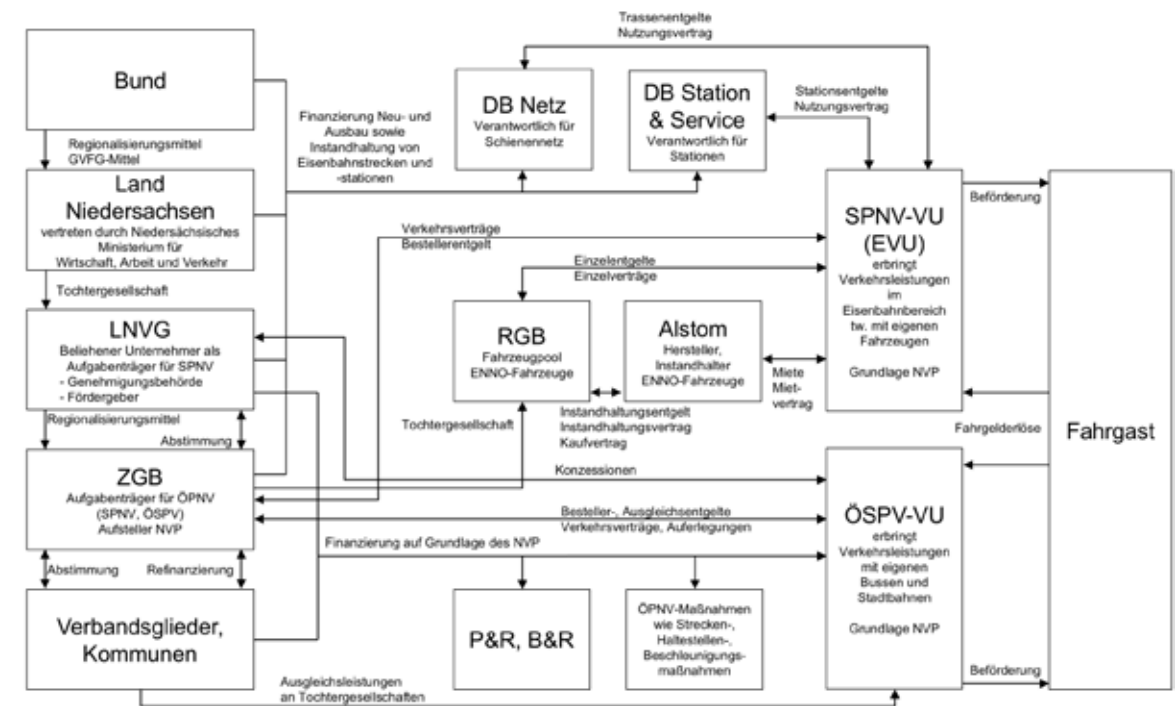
Trassenentgelte
Nutzungsvertrag

Bund

Regionalisierungsmittel
GVFG-Mittel

Finanzierung Neu- und Ausbau sowie Instandhaltung von Eisenbahnstrecken und -stationen

DB Netz
Verantwortlich für Schienennetz

DB Station & Service
Verantwortlich für Stationen

Stationsentgelte
Nutzungsvertrag

Land Niedersachsen
vertreten durch Niedersächsisches Ministerium für Wirtschaft, Arbeit und Verkehr

Tochtergesellschaft

LNVG
Beliehener Unternehmer als Aufgabenträger für SPNV
- Genehmigungsbehörde
- Fördergeber

Regionalisierungsmittel

Abstimmung

ZGB
Aufgabenträger für ÖPNV (SPNV, ÖSPV)
Aufsteller NVP

Abstimmung

Refinanzierung

Verbandsglieder, Kommunen

Verkehrsverträge
Bestellerentgelt

Einzelentgelte
Einzelverträge

RGB
Fahrzeugpool
ENNO-Fahrzeuge

Alstom
Hersteller, Instandhalter
ENNO-Fahrzeuge

Miete
Miet-vertrag

Instandhaltungsentgelt
Instandhaltungsvertrag
Kaufvertrag

Tochtergesellschaft

Konzessionen

Besteller-, Ausgleichsentgelte
Verkehrsverträge, Auferlegungen

Finanzierung auf Grundlage des NVP

P&R, B&R

ÖPNV-Maßnahmen wie Strecken-, Haltestellen-, Beschleunigungsmaßnahmen

Ausgleichsleistungen
an Tochtergesellschaften

SPNV-VU (EVU)
erbringt Verkehrsleistungen im Eisenbahnbereich tw. mit eigenen Fahrzeugen

Grundlage NVP

ÖSPV-VU
erbringt Verkehrsleistungen mit eigenen Bussen und Stadtbahnen

Grundlage NVP

Beförderung

Fahrgelderlöse

Beförderung

Fahrgast